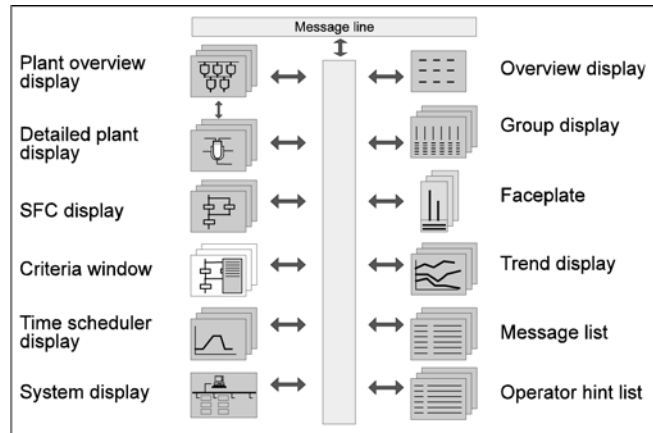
Message line

Plant overview display

Detailed plant display

SFC display

Criteria window

Time scheduler display

System display

Overview display

Group display

Faceplate

Trend display

Message list

Operator hint list